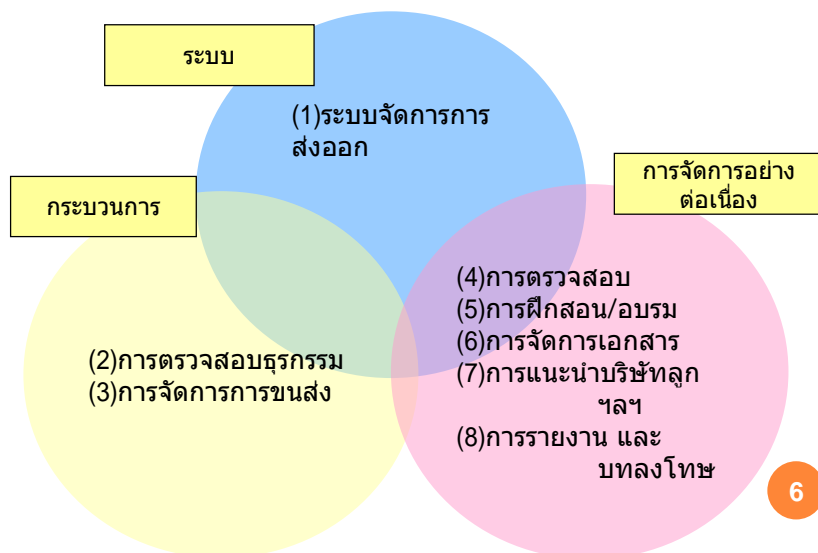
ระบบ

(1)ระบบจัดการการส่งออก

กระบวนการ

การจัดการอย่างต่อเนื่อง

(2)การตรวจสอบธุรกรรม
(3)การจัดการการขนส่ง

(4)การตรวจสอบ
(5)การฝึกสอน/อบรม
(6)การจัดการเอกสาร
(7)การแนะนำบริษัทลูก ฯลฯ
(8)การรายงาน และ บทลงโทษ

6